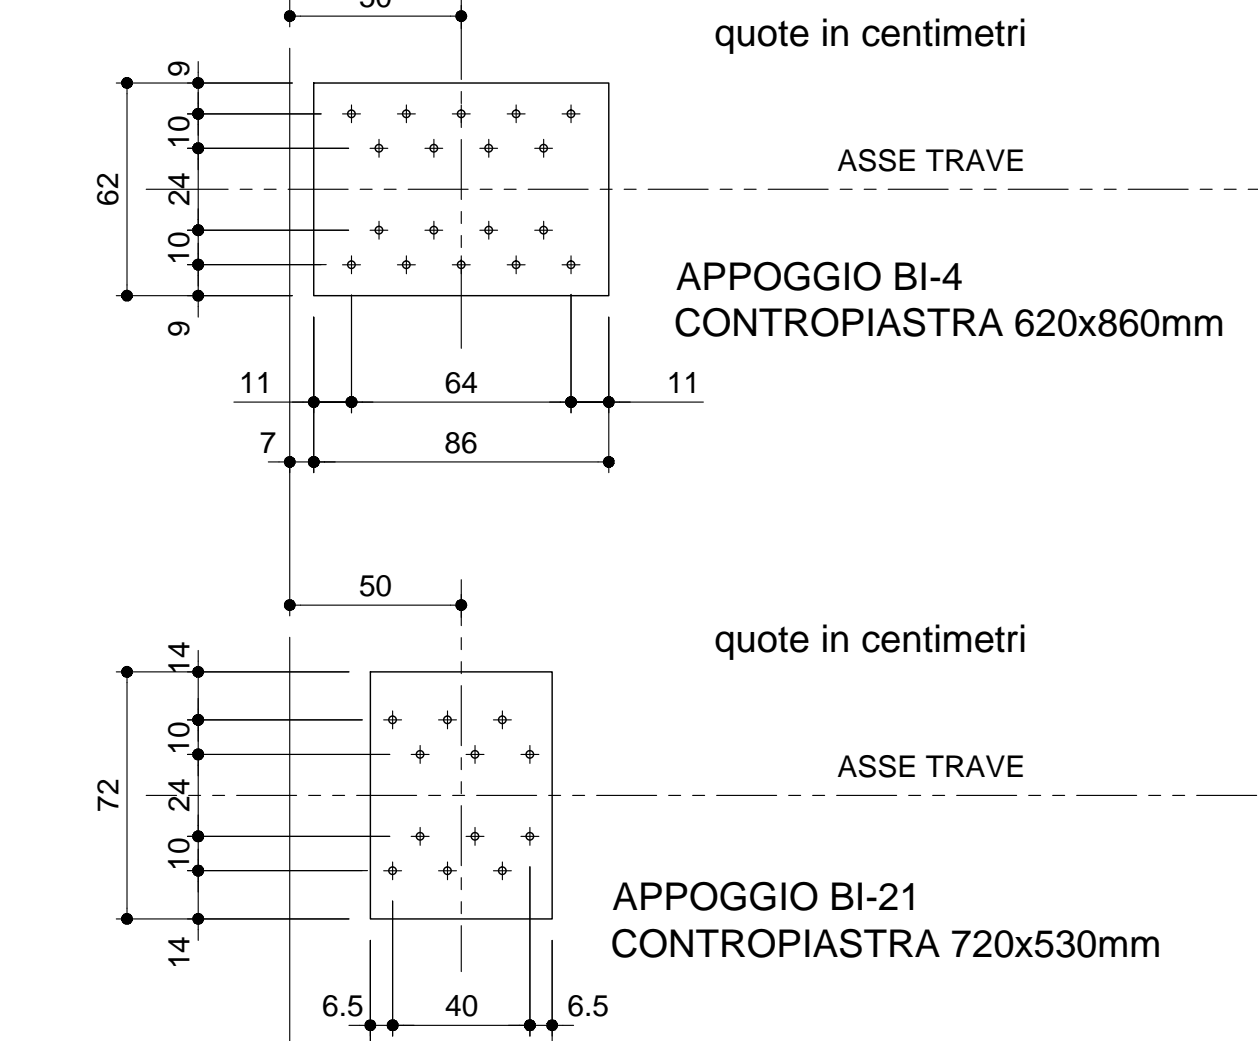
50

quote in centimetri

9
10
62
24
10
9

ASSE TRAVE

APPOGGIO BI-4
CONTROPIASTRA 620x860mm

11
64
11
7
86

50

quote in centimetri

14
10
72
24
10
14

ASSE TRAVE

APPOGGIO BI-21
CONTROPIASTRA 720x530mm

6.5
40
6.5